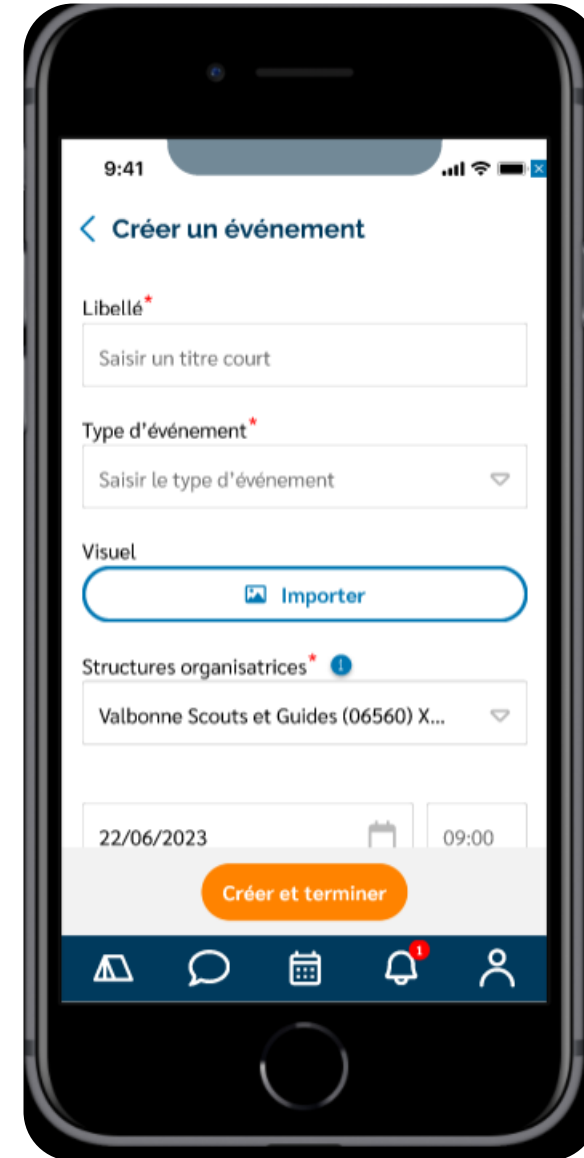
9:41

Créer un événement

Libellé*

Saisir un titre court

Type d'événement*

Saisir le type d'événement

Visuel

Importer

Structures organisatrices*

Valbonne Scouts et Guides (06560) X...

22/06/2023

09:00

Créer et terminer

1